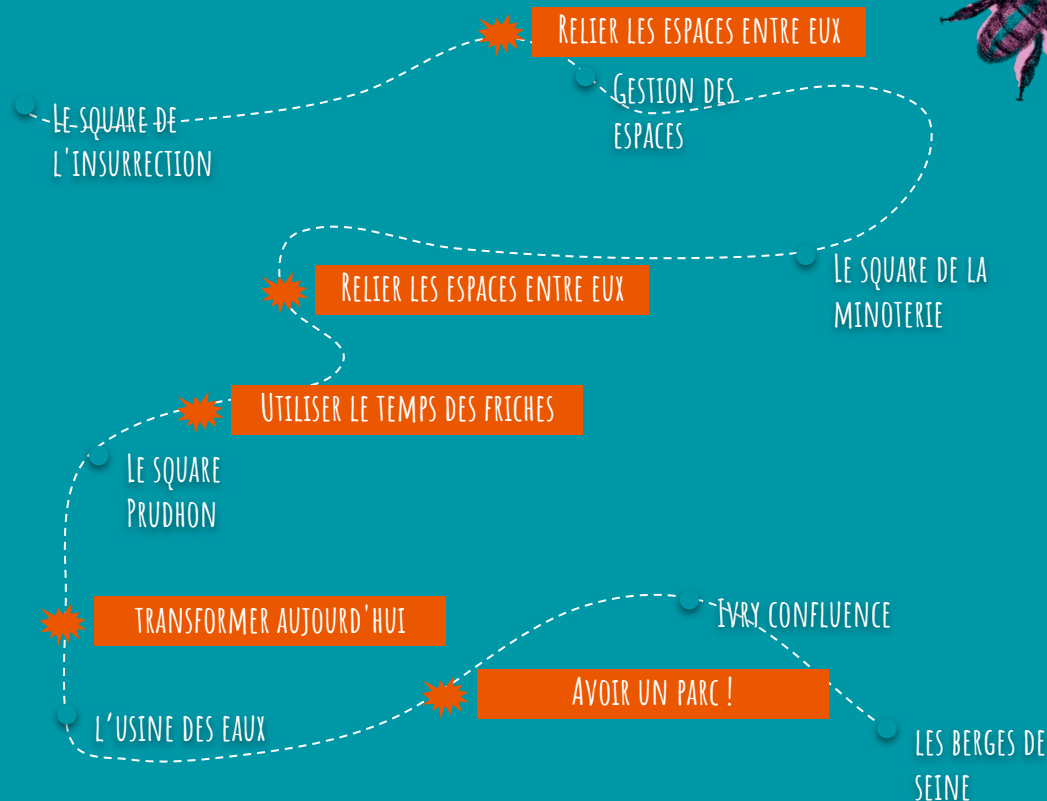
Relier les espaces entre eux

Le square de l'insurrection

Gestion des espaces

Le square de la minoterie

Relier les espaces entre eux

Utiliser le temps des friches

Le square Prudhon

transformer aujourd'hui

Ivry confluence

Avoir un parc !

L'usine des eaux

les berges de seine